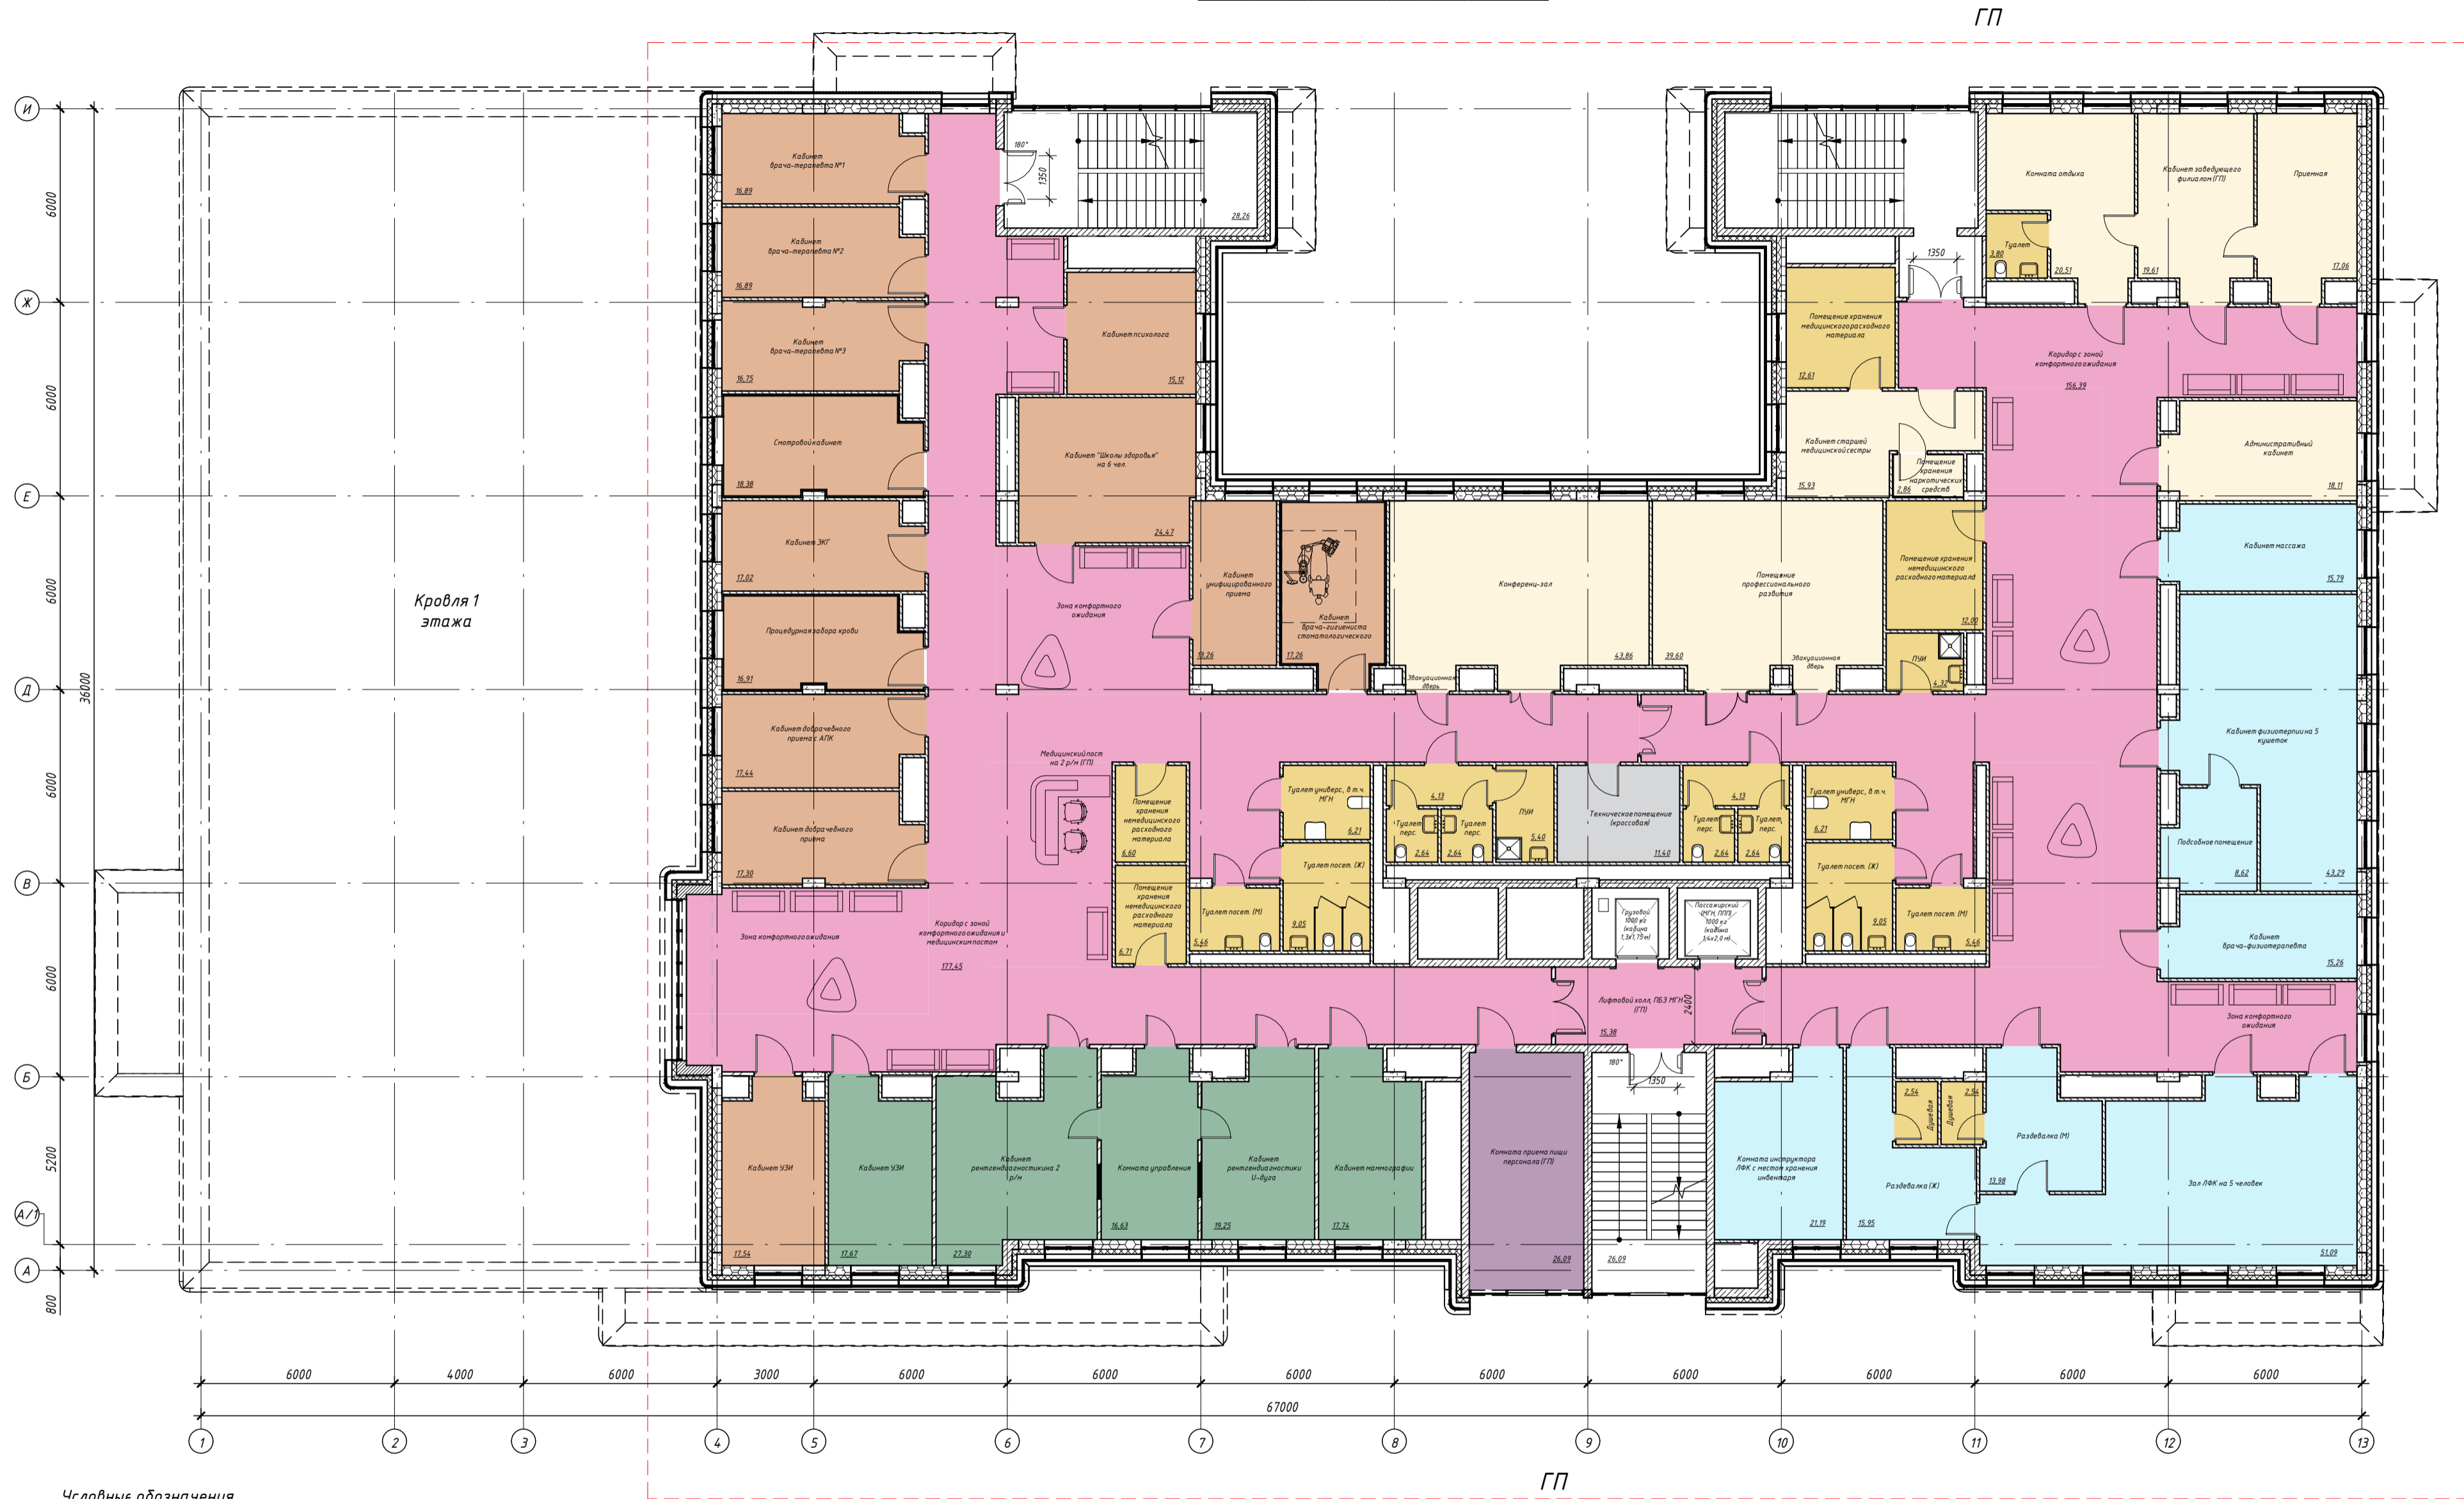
ГП

И
Ж
Е
Д
В
Б
А/1
А

6000
6000
6000
6000
6000
5200
800
36000

Кровля 1 этажа

Кабинет врача-терапевта №1
16,89
Кабинет врача-терапевта №2
16,89
Кабинет врача-терапевта №3
16,75
Смотровой кабинет
18,38
Кабинет ЭКГ
17,02
Процедурная забора крови
16,91
Кабинет доврачебного приема с АПК
17,44
Кабинет доврачебного приема
17,30

180°
1350
28,26

Кабинет психолога
15,12
Кабинет "Школы здоровья" на 6 чел.
24,47
Зона комфортного ожидания
Кабинет унифицированного приема
13,26
Кабинет врача-гигиениста стоматологического
17,26
Конференц-зал
43,86
Помещение профессионального развития
39,60
Эвакуационная дверь
Эвакуационная дверь
Помещение хранения немедицинского расходного материала
12,00
ПУИ
4,32

Помещение хранения медицинского расходного материала
12,61
Кабинет старшей медицинской сестры
15,93
Помещение хранения наркотических средств
2,86
1350
Комната отдыха
Туалет
3,80
20,51
Кабинет заведующего филиалом (ГП)
19,61
Приемная
17,06
Коридор с зоной комфортного ожидания
156,39
Административный кабинет
18,11
Кабинет массажа
15,79
Кабинет физиотерапии на 5 кушеток
Подсобное помещение
8,62
43,29
Кабинет врача-физиотерапевта
15,26
Зона комфортного ожидания

Медицинский пост на 2 р/м (ГП)
Помещение хранения немедицинского расходного материала
6,60
Помещение хранения немедицинского расходного материала
6,71
Туалет универс. в т.ч. МГН
6,21
Туалет посет. (Ж)
Туалет посет. (М)
5,46
9,05
4,13
Туалет перс.
Туалет перс.
2,64
2,64
ПУИ
5,40
Техническое помещение (кроссовая)
11,40
4,13
Туалет перс.
Туалет перс.
2,64
2,64
Туалет универс. в т.ч. МГН
6,21
Туалет посет. (Ж)
9,05
Туалет посет. (М)
5,46
Грузовой 1000 кг (кабина 1,1х1,15 м)
Пассажирский (МГН, ППП) 1000 кг (кабина 1,4х2,0 м)

Зона комфортного ожидания
Коридор с зоной комфортного ожидания и медицинским постом
177,45
Лифтовой холл, ПБЗ МГН (ГП)
15,38
2400

Кабинет УЗИ
17,54
Кабинет УЗИ
17,67
Кабинет рентгендиагностики на 2 р/м
27,30
Комната управления
16,63
Кабинет рентгендиагностики U-дуга
19,25
Кабинет маммографии
17,74
Комната приема пищи персонала (ГП)
26,09
180°
1350
26,09
Комната инструктора ЛФК с местом хранения инвентаря
21,19
Раздевалка (Ж)
15,95
2,54
2,54
Душевая
Душевая
Раздевалка (М)
13,98
Зал ЛФК на 5 человек
51,09

6000
4000
6000
3000
6000
6000
6000
6000
6000
6000
6000
6000
67000

1
2
3
4
5
6
7
8
9
10
11
12
13

ГП

Условные обозначения